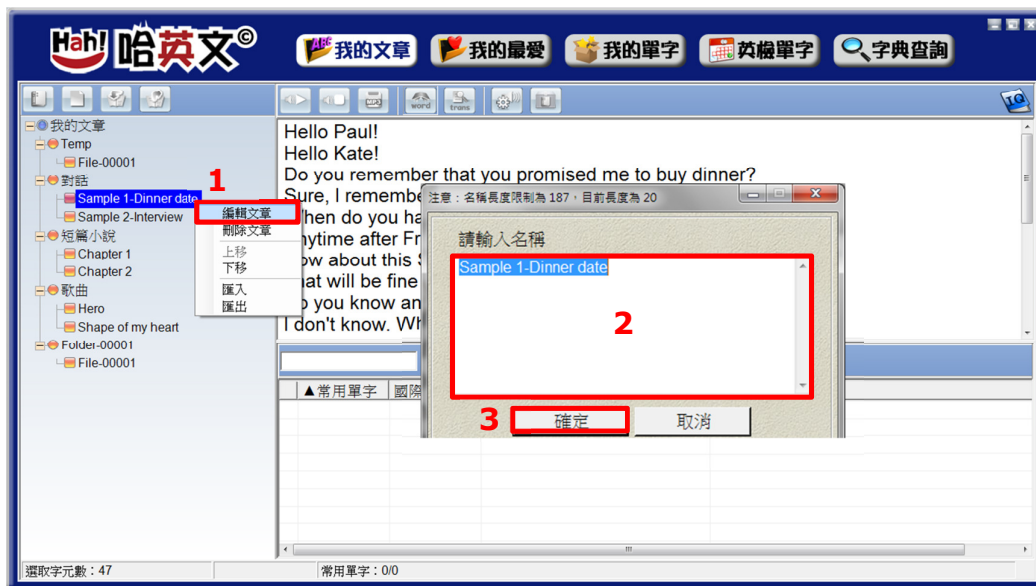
Hah! 哈英文©

我的文章 我的最愛 我的單字 英檢單字 字典查詢

word trans

我的文章
Temp
File-00001
對話
Sample 1-Dinner date
Sample 2-Interview
短篇小說
Chapter 1
Chapter 2
歌曲
Hero
Shape of my heart
Folder-00001
File-00001

1
編輯文章
刪除文章
上移
下移
匯入
匯出

Hello Paul!
Hello Kate!
Do you remember that you promised me to buy dinner?
Sure, I remembe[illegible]
When do you ha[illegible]
Anytime after Fr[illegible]
How about this S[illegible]
That will be fine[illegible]
Do you know an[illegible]
I don't know. Wh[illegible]

注意：名稱長度限制為 187，目前長度為 20

請輸入名稱

Sample 1-Dinner date

2

3 確定 取消

▲常用單字 國際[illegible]

選取字元數：47

常用單字：0/0